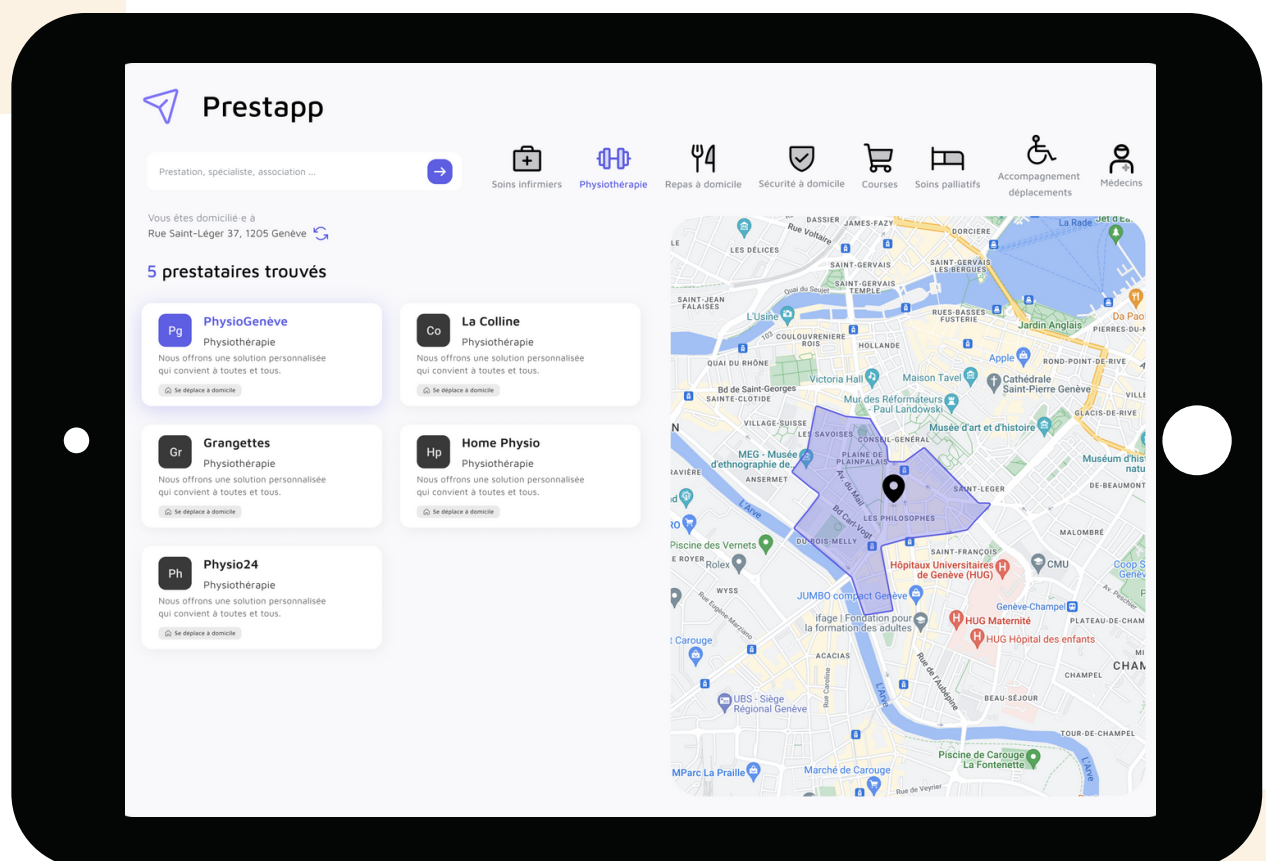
Prestapp

Prestation, spécialiste, association ...

Soins infirmiers Physiothérapie Repas à domicile Sécurité à domicile Courses Soins palliatifs Accompagnement déplacements Médecins

Vous êtes domicilié·e à
Rue Saint-Léger 37, 1205 Genève

5 prestataires trouvés

Pg PhysioGenève
Physiothérapie
Nous offrons une solution personnalisée qui convient à toutes et tous.
Se déplace à domicile

Co La Colline
Physiothérapie
Nous offrons une solution personnalisée qui convient à toutes et tous.
Se déplace à domicile

Gr Grangettes
Physiothérapie
Nous offrons une solution personnalisée qui convient à toutes et tous.
Se déplace à domicile

Hp Home Physio
Physiothérapie
Nous offrons une solution personnalisée qui convient à toutes et tous.
Se déplace à domicile

Ph Physio24
Physiothérapie
Nous offrons une solution personnalisée qui convient à toutes et tous.
Se déplace à domicile

DASSIER Rue Voltaire LES DÉLICES DORCIERE La Rade SAINT-GERVAIS SAINT-GERVAIS LES BERGUES SAINT-JEAN FALAISES L'Usine COULOUVRENIERE ROIS RUES-BASSES FUSTERIE Jardin Anglais PIERRES DU-NIANT Da Pao QUAI DU RHÔNE HOLLANDE Apple ROND-POINT-DE-RIVE Bd de Saint-Georges Victoria Hall Maison Tavel Cathédrale Saint-Pierre Genève SAINTE-CLOTILDE Mur des Réformateurs Paul Landowski GLACIS-DE-RIVE VALLÉE-SUISSE LES SAVOISES CONSEIL-GENERAL Musée d'art et d'histoire MEG - Musée d'ethnographie de PLAINE DE PLAINPALAIS Musée d'histoire natu ANSERMET SAINT-LEGER DE-BEAUMONT L'Arve Av. du Mail LES PHILOSOPHES Bd Carl-Vogt MALOMBRÉ Piscine des Vernets DU-BOIS-MELLY SAINT-FRANÇOIS CMU ROYER Rolex Hôpitaux Universitaires de Genève (HUG) Coop S Genè WYSS JUMBO compact Genève Genève-Champel ifage | Fondation pour la formation des adultes HUG Maternité PLATEAU-DE-CHAM Carouge HUG Hôpital des enfants ACACIAS CHAM CHAMPEL Rue de l'Aubépine UBS - Siège Régional Genève BEAU-SÉJOUR TOUR-DE-CHAMPEL Piscine de Carouge La Fontenette MParc La Praille Marché de Carouge